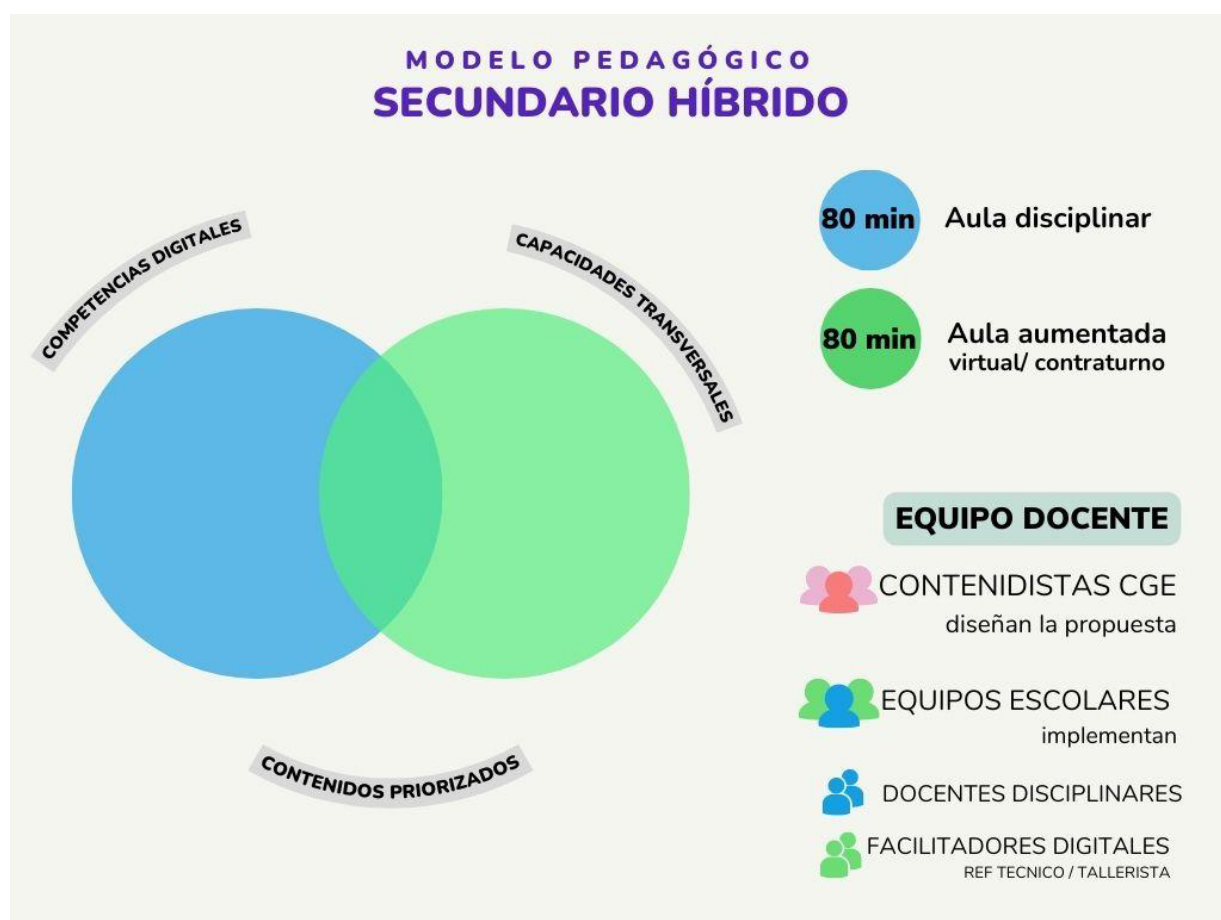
MODELO PEDAGÓGICO
SECUNDARIO HÍBRIDO

COMPETENCIAS DIGITALES

CAPACIDADES TRANSVERSALES

CONTENIDOS PRIORIZADOS

80 min Aula disciplinar

80 min Aula aumentada
virtual/ contraturno

EQUIPO DOCENTE

CONTENIDISTAS CGE
diseñan la propuesta

EQUIPOS ESCOLARES
implementan

DOCENTES DISCIPLINARES

FACILITADORES DIGITALES
REF TECNICO / TALLERISTA